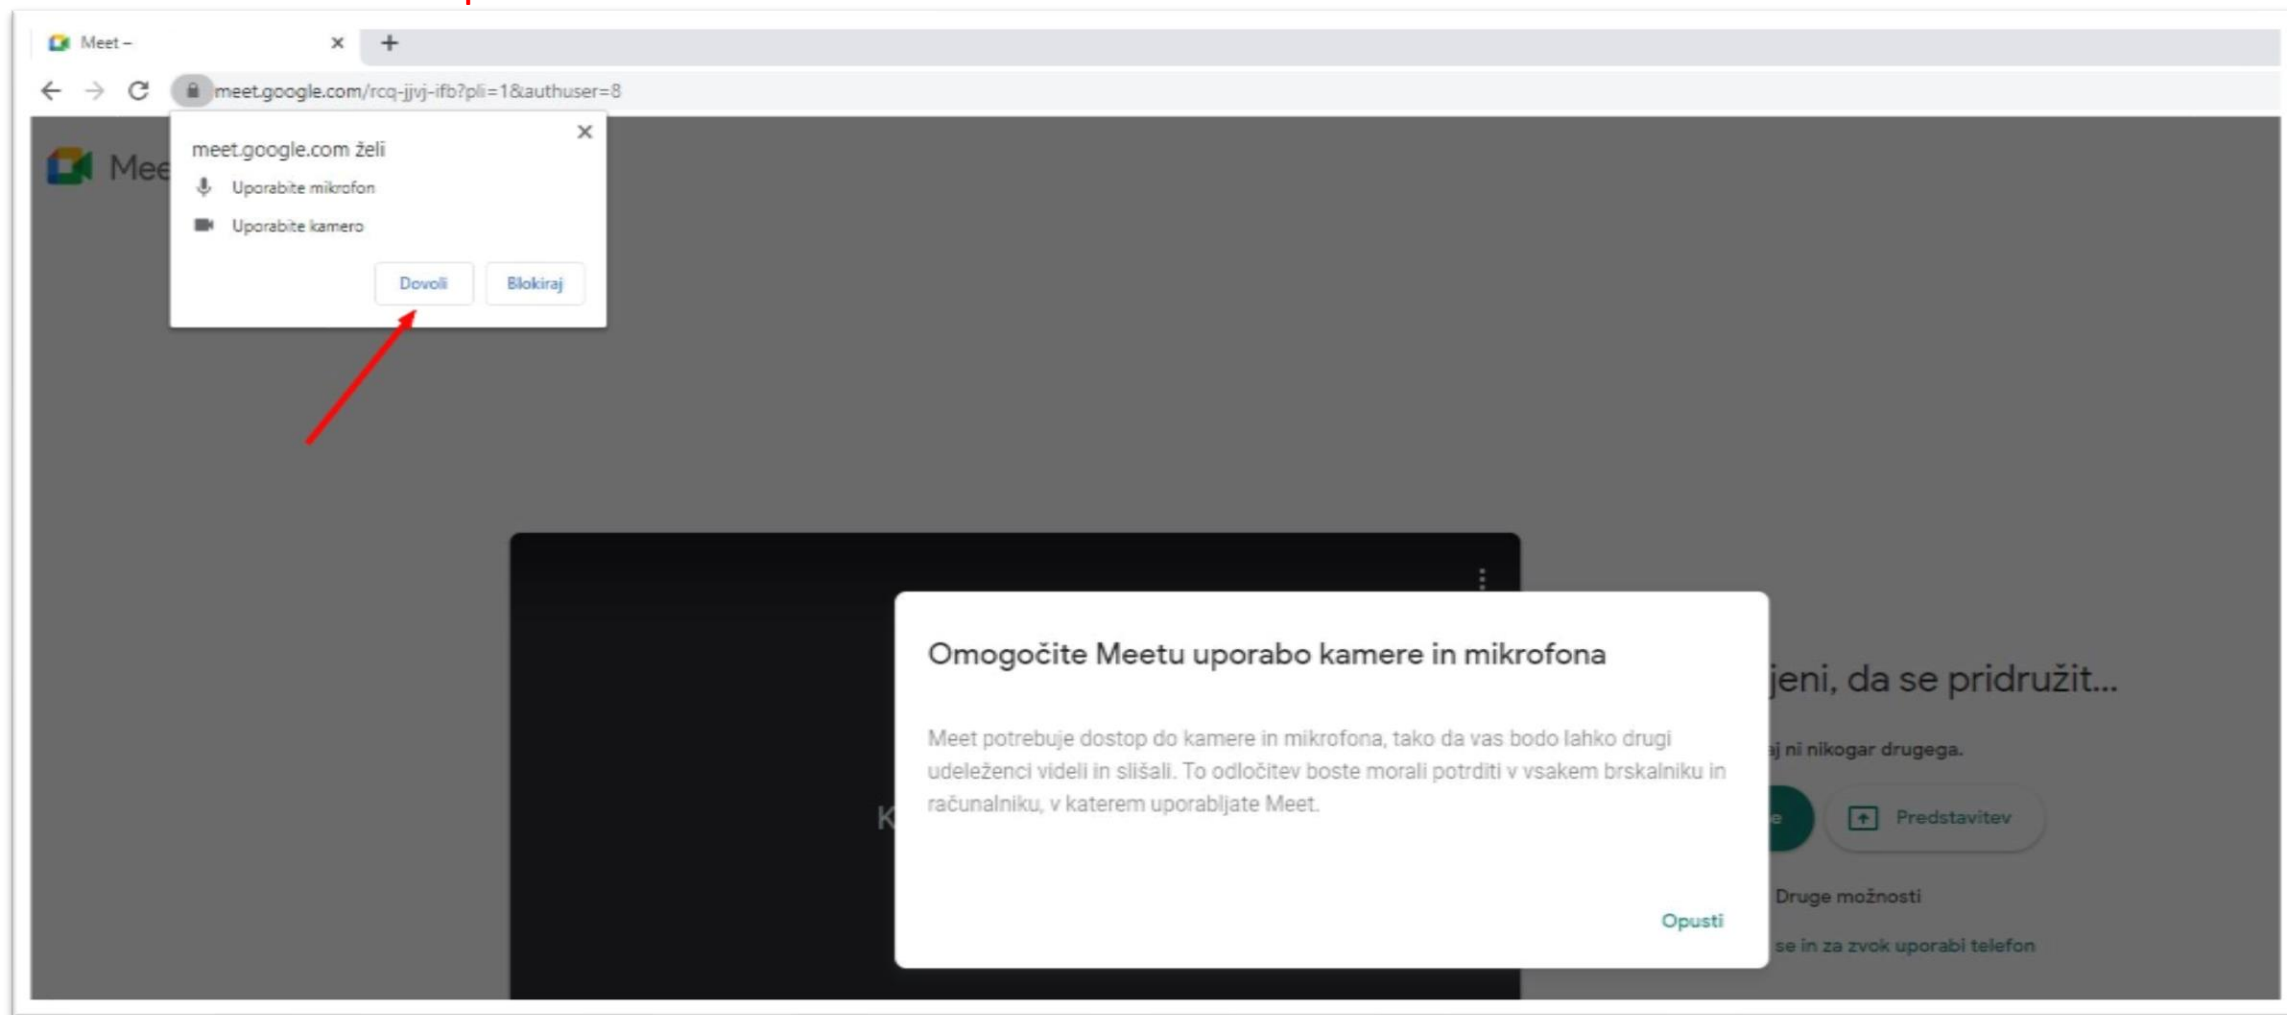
Meet –

meet.google.com/rcq-jjvj-ifb?pli=1&authuser=8

meet.google.com želi

Uporabite mikrofon

Uporabite kamero

Dovoli

Blokiraj

Mee

Omogočite Meetu uporabo kamere in mikrofona

Meet potrebuje dostop do kamere in mikrofona, tako da vas bodo lahko drugi udeleženci videli in slišali. To odločitev boste morali potrditi v vsakem brskalniku in računalniku, v katerem uporabljate Meet.

Opusti

K

jeni, da se pridružit...

j ni nikogar drugega.

e

Predstavitev

Druge možnosti

se in za zvok uporabi telefon